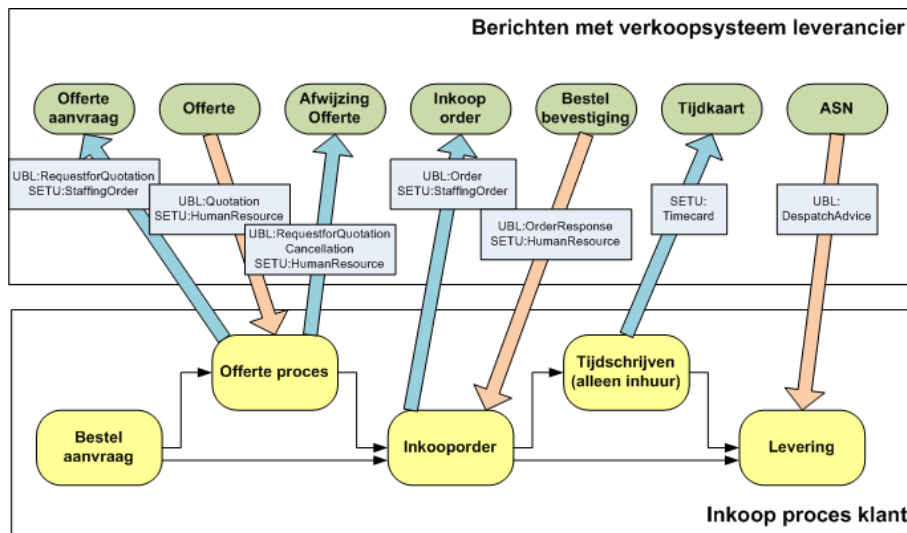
Berichten met verkoopsysteem leverancier

Offerte aanvraag

Offerte

Afwijzing Offerte

Inkoop order

Bestel bevestiging

Tijdkaart

ASN

UBL:RequestforQuotation
SETU:StaffingOrder

UBL:Quotation
SETU:HumanResource

UBL:RequestforQuotation Cancellation
SETU:HumanResource

UBL:Order
SETU:StaffingOrder

UBL:OrderResponse
SETU:HumanResource

SETU: Timecard

UBL: DespatchAdvice

Offerte proces

Tijdschrijven (alleen inhuur)

Bestel aanvraag

Inkooporder

Levering

Inkoop proces klant